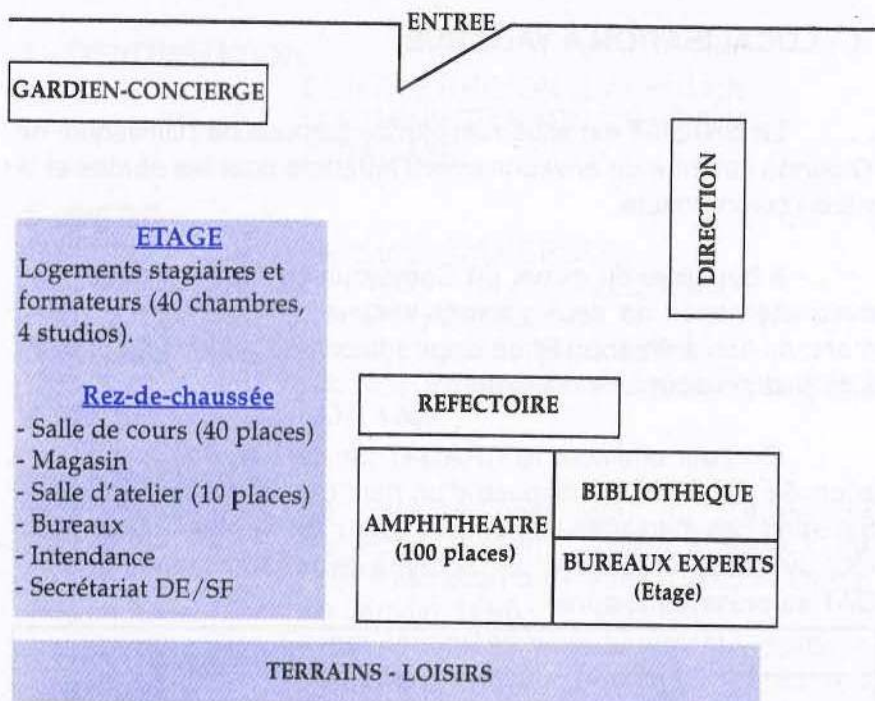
ENTREE

GARDIEN-CONCIERGE

DIRECTION

ETAGE
Logements stagiaires et formateurs (40 chambres, 4 studios).

Rez-de-chaussée
- Salle de cours (40 places)
- Magasin
- Salle d'atelier (10 places)
- Bureaux
- Intendance
- Secrétariat DE/SF

REFECTOIRE

AMPHITHEATRE (100 places)

BIBLIOTHEQUE

BUREAUX EXPERTS (Etage)

TERRAINS - LOISIRS